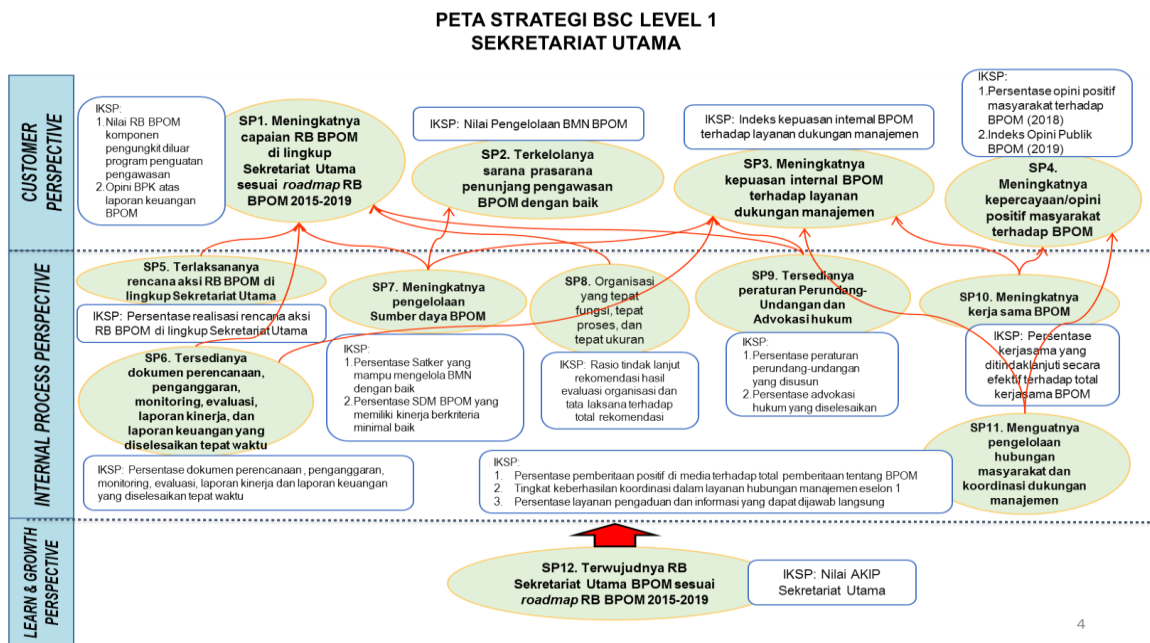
PETA STRATEGI BSC LEVEL 1
SEKRETARIAT UTAMA

CUSTOMER PERSPECTIVE

IKSP:
1. Nilai RB BPOM komponen pengungkit diluar program penguatan pengawasan
2. Opini BPK atas laporan keuangan BPOM

SP1. Meningkatnya capaian RB BPOM di lingkup Sekretariat Utama sesuai *roadmap* RB BPOM 2015-2019

IKSP: Nilai Pengelolaan BMN BPOM

SP2. Terkelolanya sarana prasarana penunjang pengawasan BPOM dengan baik

IKSP: Indeks kepuasan internal BPOM terhadap layanan dukungan manajemen

SP3. Meningkatnya kepuasan internal BPOM terhadap layanan dukungan manajemen

IKSP:
1. Persentase opini positif masyarakat terhadap BPOM (2018)
2. Indeks Opini Publik BPOM (2019)

SP4. Meningkatnya kepercayaan/opini positif masyarakat terhadap BPOM

INTERNAL PROCESS PERSPECTIVE

SP5. Terlaksananya rencana aksi RB BPOM di lingkup Sekretariat Utama

IKSP: Persentase realisasi rencana aksi RB BPOM di lingkup Sekretariat Utama

SP6. Tersedianya dokumen perencanaan, penganggaran, monitoring, evaluasi, laporan kinerja, dan laporan keuangan yang diselesaikan tepat waktu

IKSP: Persentase dokumen perencanaan , penganggaran, monitoring, evaluasi, laporan kinerja dan laporan keuangan yang diselesaikan tepat waktu

SP7. Meningkatnya pengelolaan Sumber daya BPOM

IKSP:
1. Persentase Satker yang mampu mengelola BMN dengan baik
2. Persentase SDM BPOM yang memiliki kinerja berkriteria minimal baik

SP8. Organisasi yang tepat fungsi, tepat proses, dan tepat ukuran

IKSP: Rasio tindak lanjut rekomendasi hasil evaluasi organisasi dan tata laksana terhadap total rekomendasi

SP9. Tersedianya peraturan Perundang-Undangan dan Advokasi hukum

IKSP:
1. Persentase peraturan perundang-undangan yang disusun
2. Persentase advokasi hukum yang diselesaikan

SP10. Meningkatnya kerja sama BPOM

IKSP: Persentase kerjasama yang ditindaklanjuti secara efektif terhadap total kerjasama BPOM

SP11. Menguatnya pengelolaan hubungan masyarakat dan koordinasi dukungan manajemen

IKSP:
1. Persentase pemberitaan positif di media terhadap total pemberitaan tentang BPOM
2. Tingkat keberhasilan koordinasi dalam layanan hubungan manajemen eselon 1
3. Persentase layanan pengaduan dan informasi yang dapat dijawab langsung

LEARN & GROWTH PERSPECTIVE

SP12. Terwujudnya RB Sekretariat Utama BPOM sesuai *roadmap* RB BPOM 2015-2019

IKSP: Nilai AKIP Sekretariat Utama

4